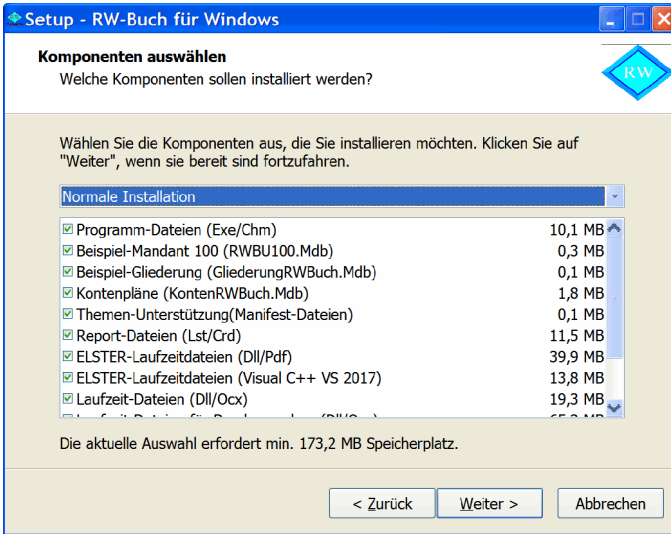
Setup - RW-Buch für Windows

Komponenten auswählen
Welche Komponenten sollen installiert werden?

RW

Wählen Sie die Komponenten aus, die Sie installieren möchten. Klicken Sie auf "Weiter", wenn sie bereit sind fortzufahren.

Normale Installation

| | |
|---|---|
| ☑ Programm-Dateien (Exe/Chm) | 10,1 MB |
| ☑ Beispiel-Mandant 100 (RWBU100.Mdb) | 0,3 MB |
| ☑ Beispiel-Gliederung (GliederungRWBuch.Mdb) | 0,1 MB |
| ☑ Kontenpläne (KontenRWBuch.Mdb) | 1,8 MB |
| ☑ Themen-Unterstützung(Manifest-Dateien) | 0,1 MB |
| ☑ Report-Dateien (Lst/Crd) | 11,5 MB |
| ☑ ELSTER-Laufzeitdateien (Dll/Pdf) | 39,9 MB |
| ☑ ELSTER-Laufzeitdateien (Visual C++ VS 2017) | 13,8 MB |
| ☑ Laufzeit-Dateien (Dll/Ocx) | 19,3 MB |
| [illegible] | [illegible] |

Die aktuelle Auswahl erfordert min. 173,2 MB Speicherplatz.

< Zurück    Weiter >    Abbrechen